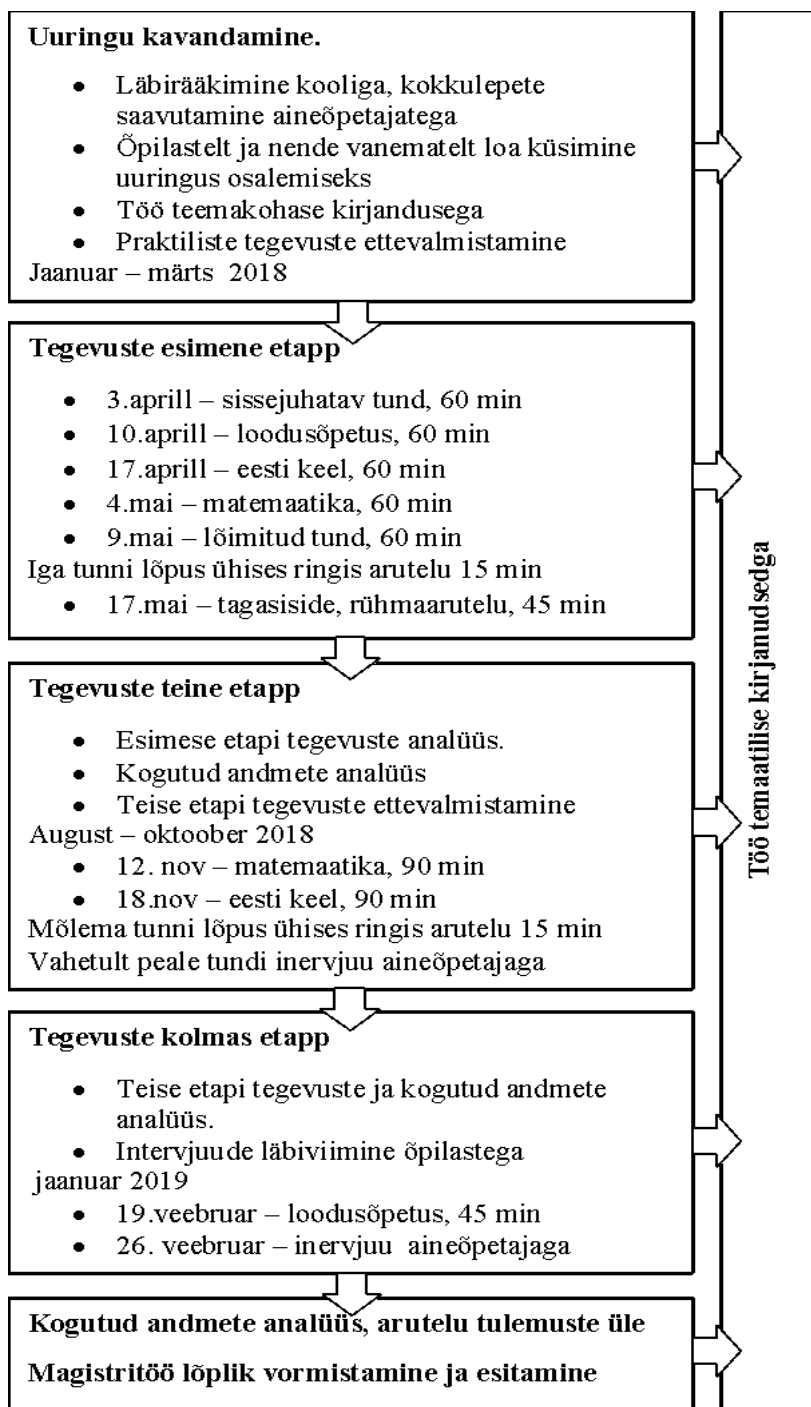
**Uuringu kavandamine.**

- Läbirääkimine kooliga, kokkulepete saavutamine aineõpetajatega
- Õpilastelt ja nende vanematelt loa küsimine uuringus osalemiseks
- Töö teemakohase kirjandusega
- Praktiliste tegevuste ettevalmistamine

Jaanuar – märts 2018

**Tegevuste esimene etapp**

- 3.aprill – sissejuhatav tund, 60 min
- 10.aprill – loodusõpetus, 60 min
- 17.aprill – eesti keel, 60 min
- 4.mai – matemaatika, 60 min
- 9.mai – lõimitud tund, 60 min

Iga tunni lõpus ühises ringis arutelu 15 min

- 17.mai – tagasiside, rühmaarutelu, 45 min

**Tegevuste teine etapp**

- Esimese etapi tegevuste analüüs.
- Kogutud andmete analüüs
- Teise etapi tegevuste ettevalmistamine

August – oktoober 2018

- 12. nov – matemaatika, 90 min
- 18.nov – eesti keel, 90 min

Mõlema tunni lõpus ühises ringis arutelu 15 min
Vahetult peale tundi inervjuu aineõpetajaga

**Tegevuste kolmas etapp**

- Teise etapi tegevuste ja kogutud andmete analüüs.
- Intervjuude läbiviimine õpilastega

jaanuar 2019

- 19.veebruar – loodusõpetus, 45 min
- 26. veebruar – inervjuu aineõpetajaga

**Kogutud andmete analüüs, arutelu tulemuste üle**

**Magistritöö lõplik vormistamine ja esitamine**

**Töö temaatilise kirjandusega**